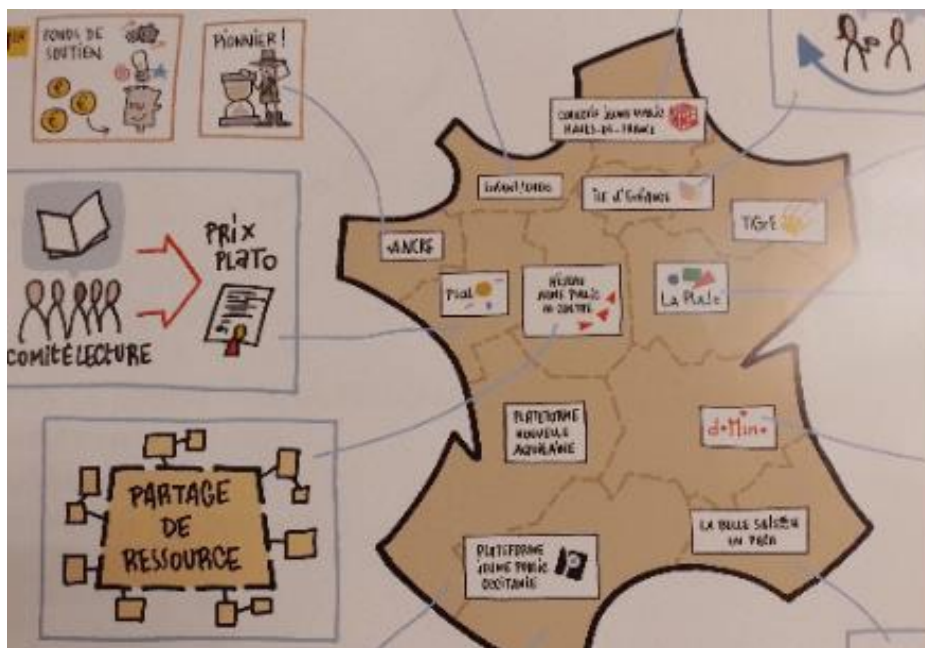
FONDS DE SOUTIEN

PIONNIER !

COLLECTIF JEUNE PUBLIC HAUTS-DE-FRANCE

ENFANTIDOSO

TIR D'ENFANCE

TIGRE

ANCRE

PRIX PLATO

COMITÉ LECTURE

PIAL

RÉSEAU JEUNE PUBLIC AU CENTRE

LA PLATE

PLATEFORME NOUVELLE AQUITAINE

doMino

PARTAGE DE RESSOURCE

LA BELLE SAISON EN PACA

PLATEFORME JEUNE PUBLIC OCCITANIE